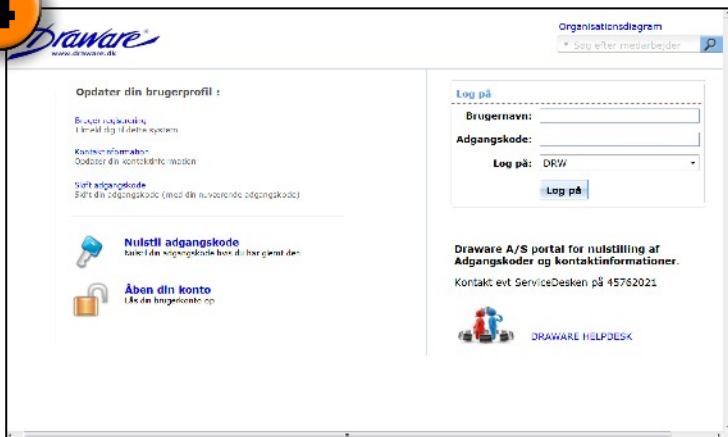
Draware®
www.draware.dk

Organisationsdiagram
Søg efter medarbejder

Opdater din brugerprofil :

Brugerregistrering
Tilmeld dig til dette system

Kontaktinformation
Opdater din kontaktinformation

Skift adgangskode
Skift din adgangskode (med din nuværende adgangskode)

Nulstil adgangskode
Nulstil din adgangskode hvis du har glemt den

Åben din konto
Lås din brugerkonto op

Log på
Brugernavn:
Adgangskode:
Log på: DRW
Log på

Draware A/S portal for nulstilling af Adgangskoder og kontaktinformationer.

Kontakt evt ServiceDesken på 45762021

DRAWARE HELPDESK